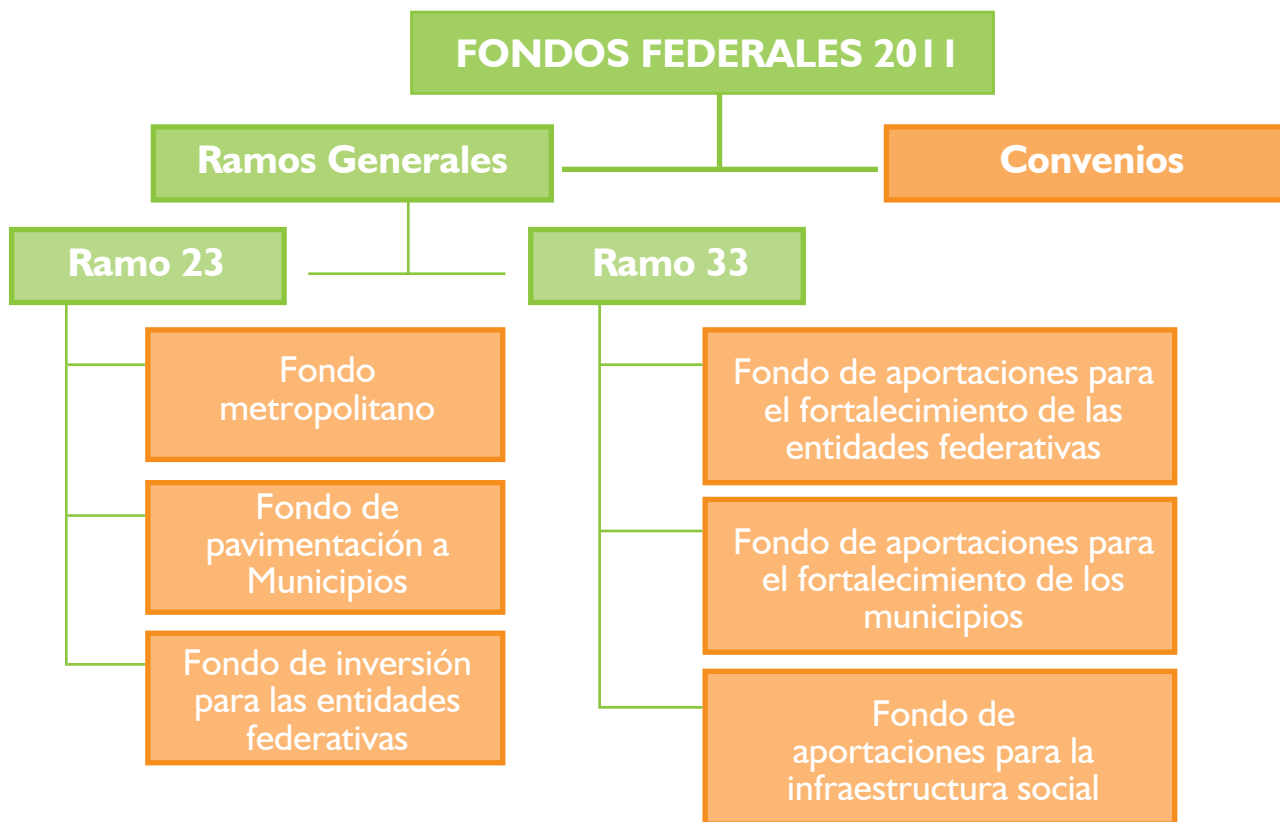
FONDOS FEDERALES 2011

Ramos Generales

Convenios

Ramo 23

Ramo 33

Fondo metropolitano

Fondo de pavimentación a Municipios

Fondo de inversión para las entidades federativas

Fondo de aportaciones para el fortalecimiento de las entidades federativas

Fondo de aportaciones para el fortalecimiento de los municipios

Fondo de aportaciones para la infraestructura social